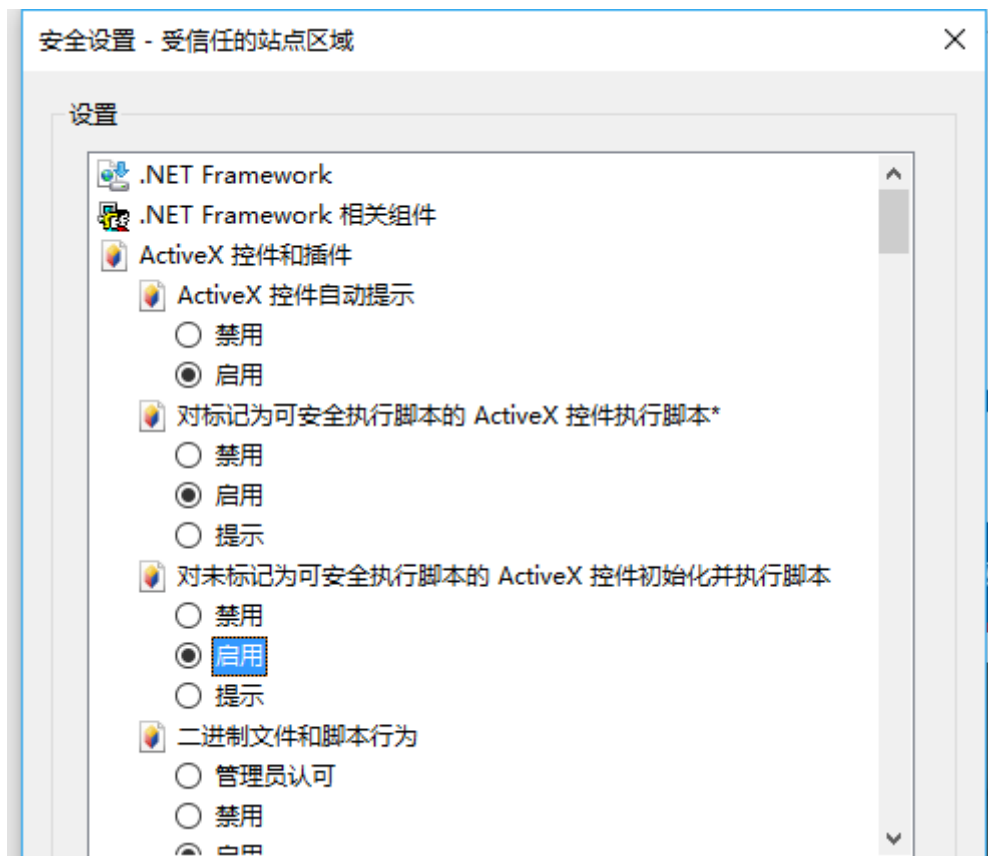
安全设置 - 受信任的站点区域

设置

.NET Framework
.NET Framework 相关组件
ActiveX 控件和插件
ActiveX 控件自动提示
禁用
启用
对标记为可安全执行脚本的 ActiveX 控件执行脚本*
禁用
启用
提示
对未标记为可安全执行脚本的 ActiveX 控件初始化并执行脚本
禁用
启用
提示
二进制文件和脚本行为
管理员认可
禁用
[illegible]